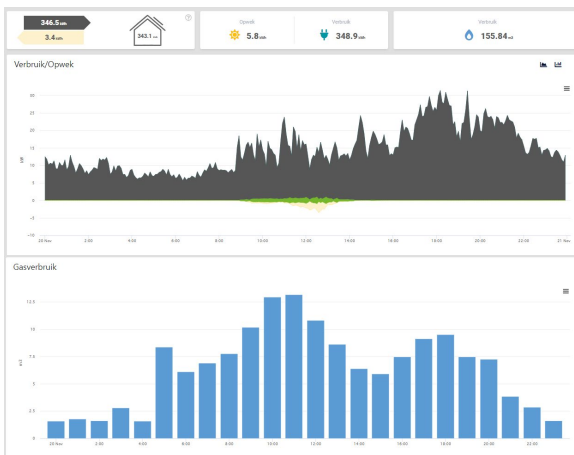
346.5 kWh
3.4 kWh
343.1 kWh
?
Opwek
5.8 kWh
Verbruik
348.9 kWh
Verbruik
155.84 m3

Verbruik/Opwek

30
25
20
15
10
5
0
-5
-10
kW
20 Nov
2:00
4:00
6:00
8:00
10:00
12:00
14:00
16:00
18:00
20:00
22:00
21 Nov

Gasverbruik

12.5
10
7.5
5
2.5
0
m3
20 Nov
2:00
4:00
6:00
8:00
10:00
12:00
14:00
16:00
18:00
20:00
22:00